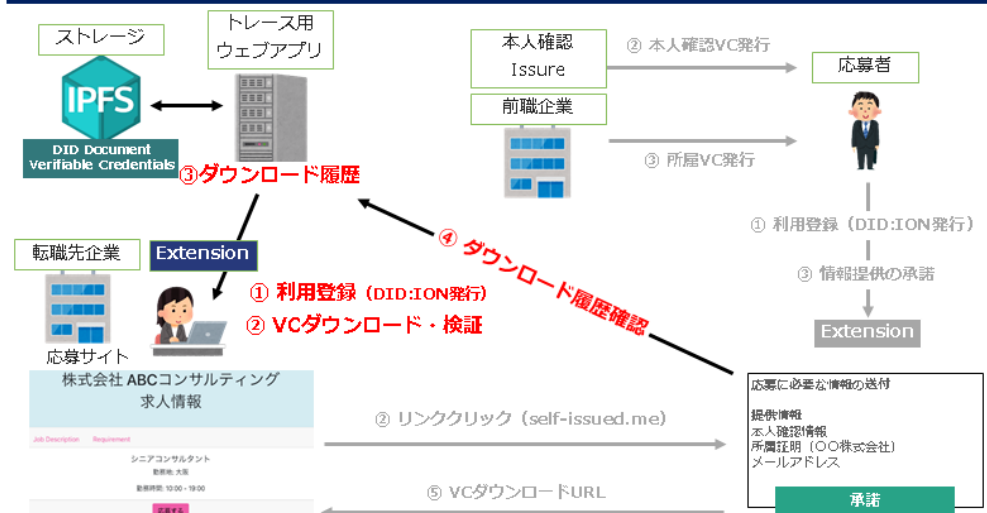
ストレージ

IPFS

DID Document
Verifiable Credentials

トレース用
ウェブアプリ

③ダウンロード履歴

本人確認
Issure

② 本人確認VC発行

応募者

前職企業

③ 所属VC発行

① 利用登録（DID:ION発行）

③ 情報提供の承諾

Extension

④ ダウンロード履歴確認

転職先企業

Extension

① 利用登録（DID:ION発行）

② VCダウンロード・検証

応募サイト

株式会社 ABCコンサルティング
求人情報

Job Description　Requirement

シニアコンサルタント
勤務地：大阪
勤務時間：10:00 - 19:00

応募する

② リンククリック（self-issued.me）

⑤ VCダウンロードURL

応募に必要な情報の送付

提供情報
本人確認情報
所属証明（〇〇株式会社）
メールアドレス

承諾